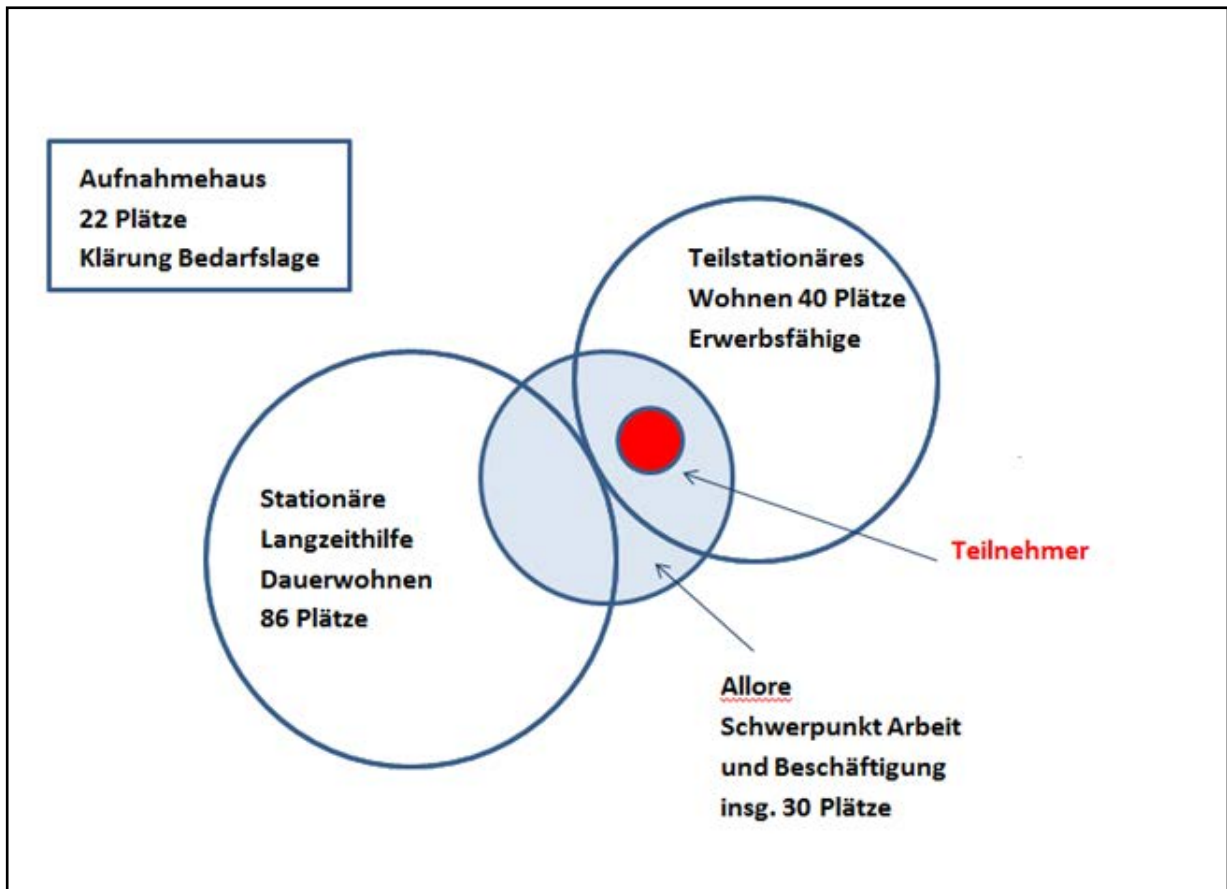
Aufnahmehaus
22 Plätze
Klärung Bedarfslage

Teilstationäres
Wohnen 40 Plätze
Erwerbsfähige

Stationäre
Langzeithilfe
Dauerwohnen
86 Plätze

Teilnehmer

Allore
Schwerpunkt Arbeit
und Beschäftigung
insg. 30 Plätze